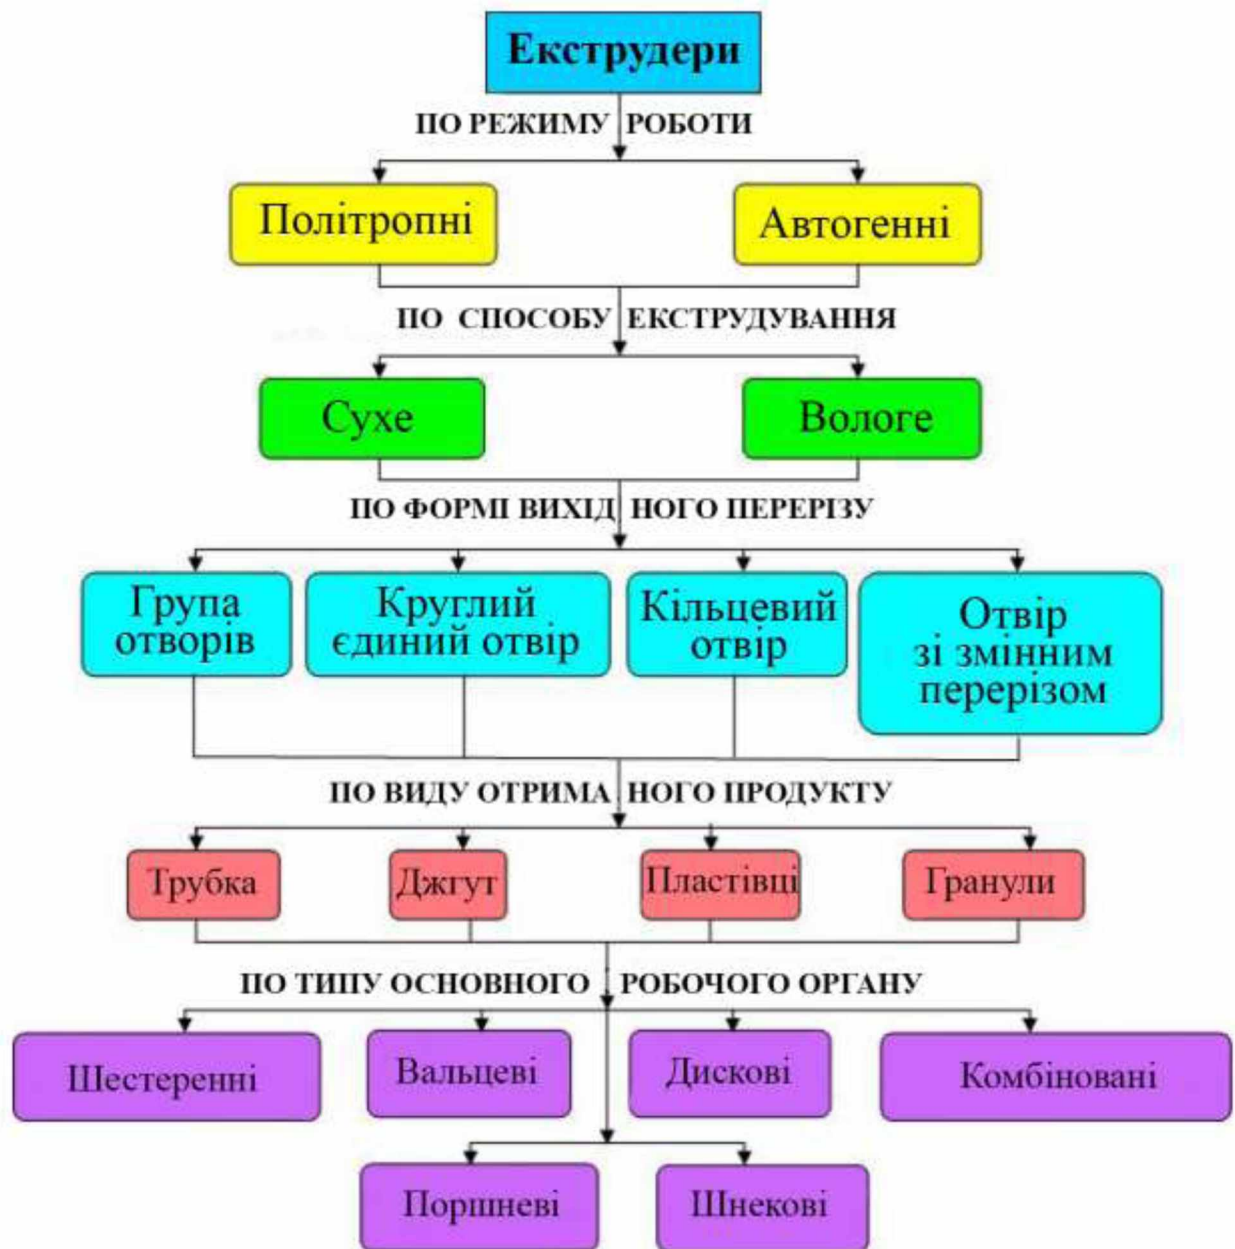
Екструдери

ПО РЕЖИМУ РОБОТИ

Політропні

Автогенні

ПО СПОСОБУ ЕКСТРУДУВАННЯ

Сухе

Вологе

ПО ФОРМІ ВИХІДНОГО ПЕРЕРІЗУ

Група отворів

Круглий єдиний отвір

Кільцевий отвір

Отвір зі змінним перерізом

ПО ВИДУ ОТРИМАНОГО ПРОДУКТУ

Трубка

Джгут

Пластівці

Гранули

ПО ТИПУ ОСНОВНОГО РОБОЧОГО ОРГАНУ

Шестеренні

Вальцеві

Дискові

Комбіновані

Поршневі

Шнекові